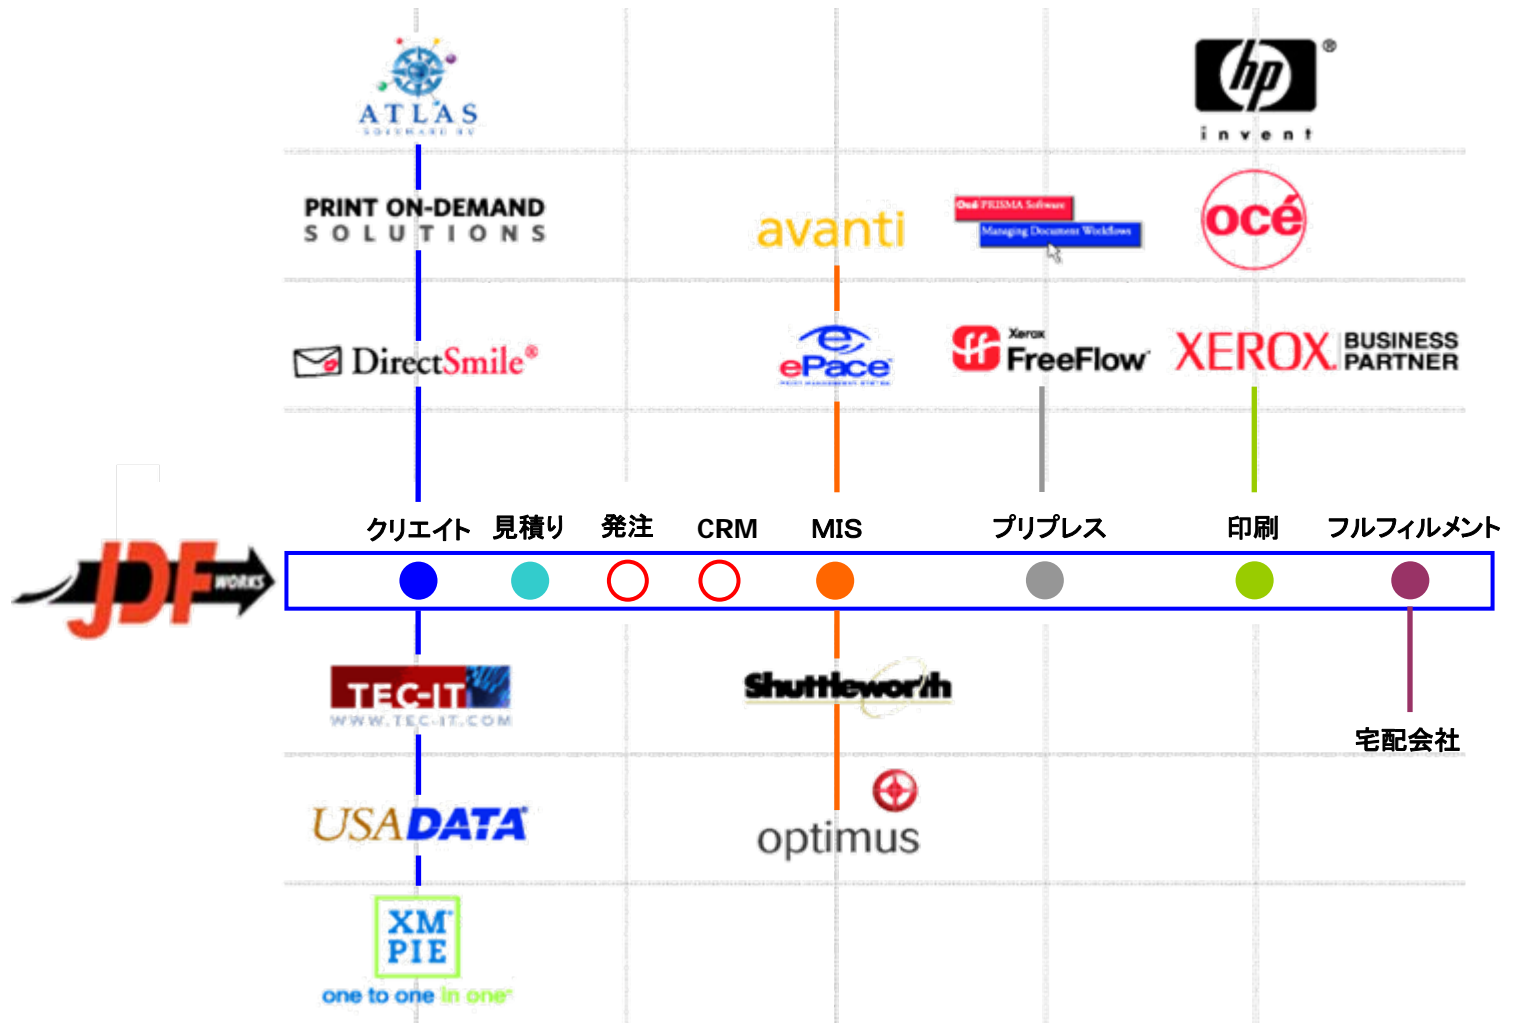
ATLAS

hp
invent

PRINT ON-DEMAND SOLUTIONS

avanti

Océ PRISMA Software
Managing Document Workflows

océ

DirectSmile®

ePace

Xerox FreeFlow

XEROX BUSINESS PARTNER

JDF WORKS

クリエイト 見積り 発注 CRM MIS プリプレス 印刷 フルフィルメント

TEC-IT
WWW.TEC-IT.COM

Shuttleworth

宅配会社

USADATA

optimus

XMPIE
one to one in one